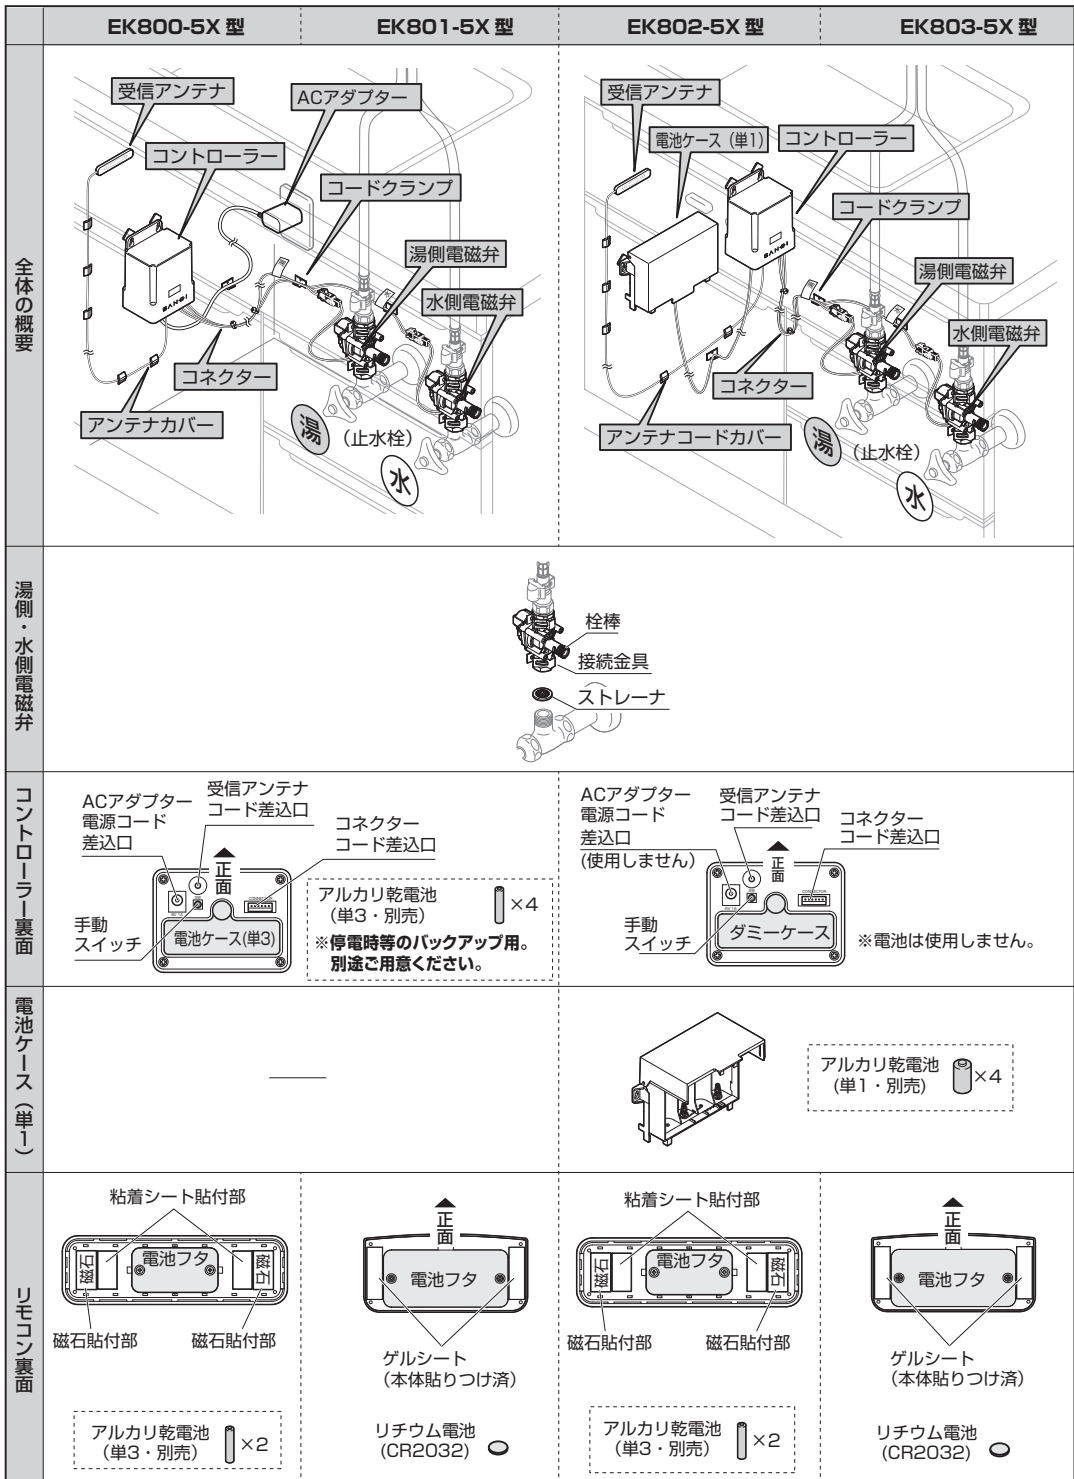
|  | EK800-5X 型 | EK801-5X 型 | EK802-5X 型 | EK803-5X 型 |
|---|---|---|---|---|
| 全体の概要 | 受信アンテナ コントローラー ACアダプター コードクランプ 湯側電磁弁 水側電磁弁 コネクター アンテナカバー 湯 (止水栓) 水 | | 受信アンテナ 電池ケース (単1) コントローラー コードクランプ 湯側電磁弁 水側電磁弁 コネクター アンテナコードカバー 湯 (止水栓) 水 | |
| 湯側・水側電磁弁 | 栓棒 接続金具 ストレーナ | | | |
| コントローラー裏面 | ACアダプター電源コード差込口 受信アンテナコード差込口 コネクターコード差込口 正面 手動スイッチ 電池ケース(単3) アルカリ乾電池(単3・別売) ×4 ※停電時等のバックアップ用。別途ご用意ください。 | | ACアダプター電源コード差込口(使用しません) 受信アンテナコード差込口 コネクターコード差込口 正面 手動スイッチ ダミーケース ※電池は使用しません。 | |
| 電池ケース(単1) | ―― | | アルカリ乾電池(単1・別売) ×4 | |
| リモコン裏面 | 粘着シート貼付部 電池フタ 磁石 磁石 磁石貼付部 磁石貼付部 アルカリ乾電池(単3・別売) ×2 | 正面 電池フタ ゲルシート(本体貼りつけ済) リチウム電池(CR2032) | 粘着シート貼付部 電池フタ 磁石 磁石 磁石貼付部 磁石貼付部 アルカリ乾電池(単3・別売) ×2 | 正面 電池フタ ゲルシート(本体貼りつけ済) リチウム電池(CR2032) |